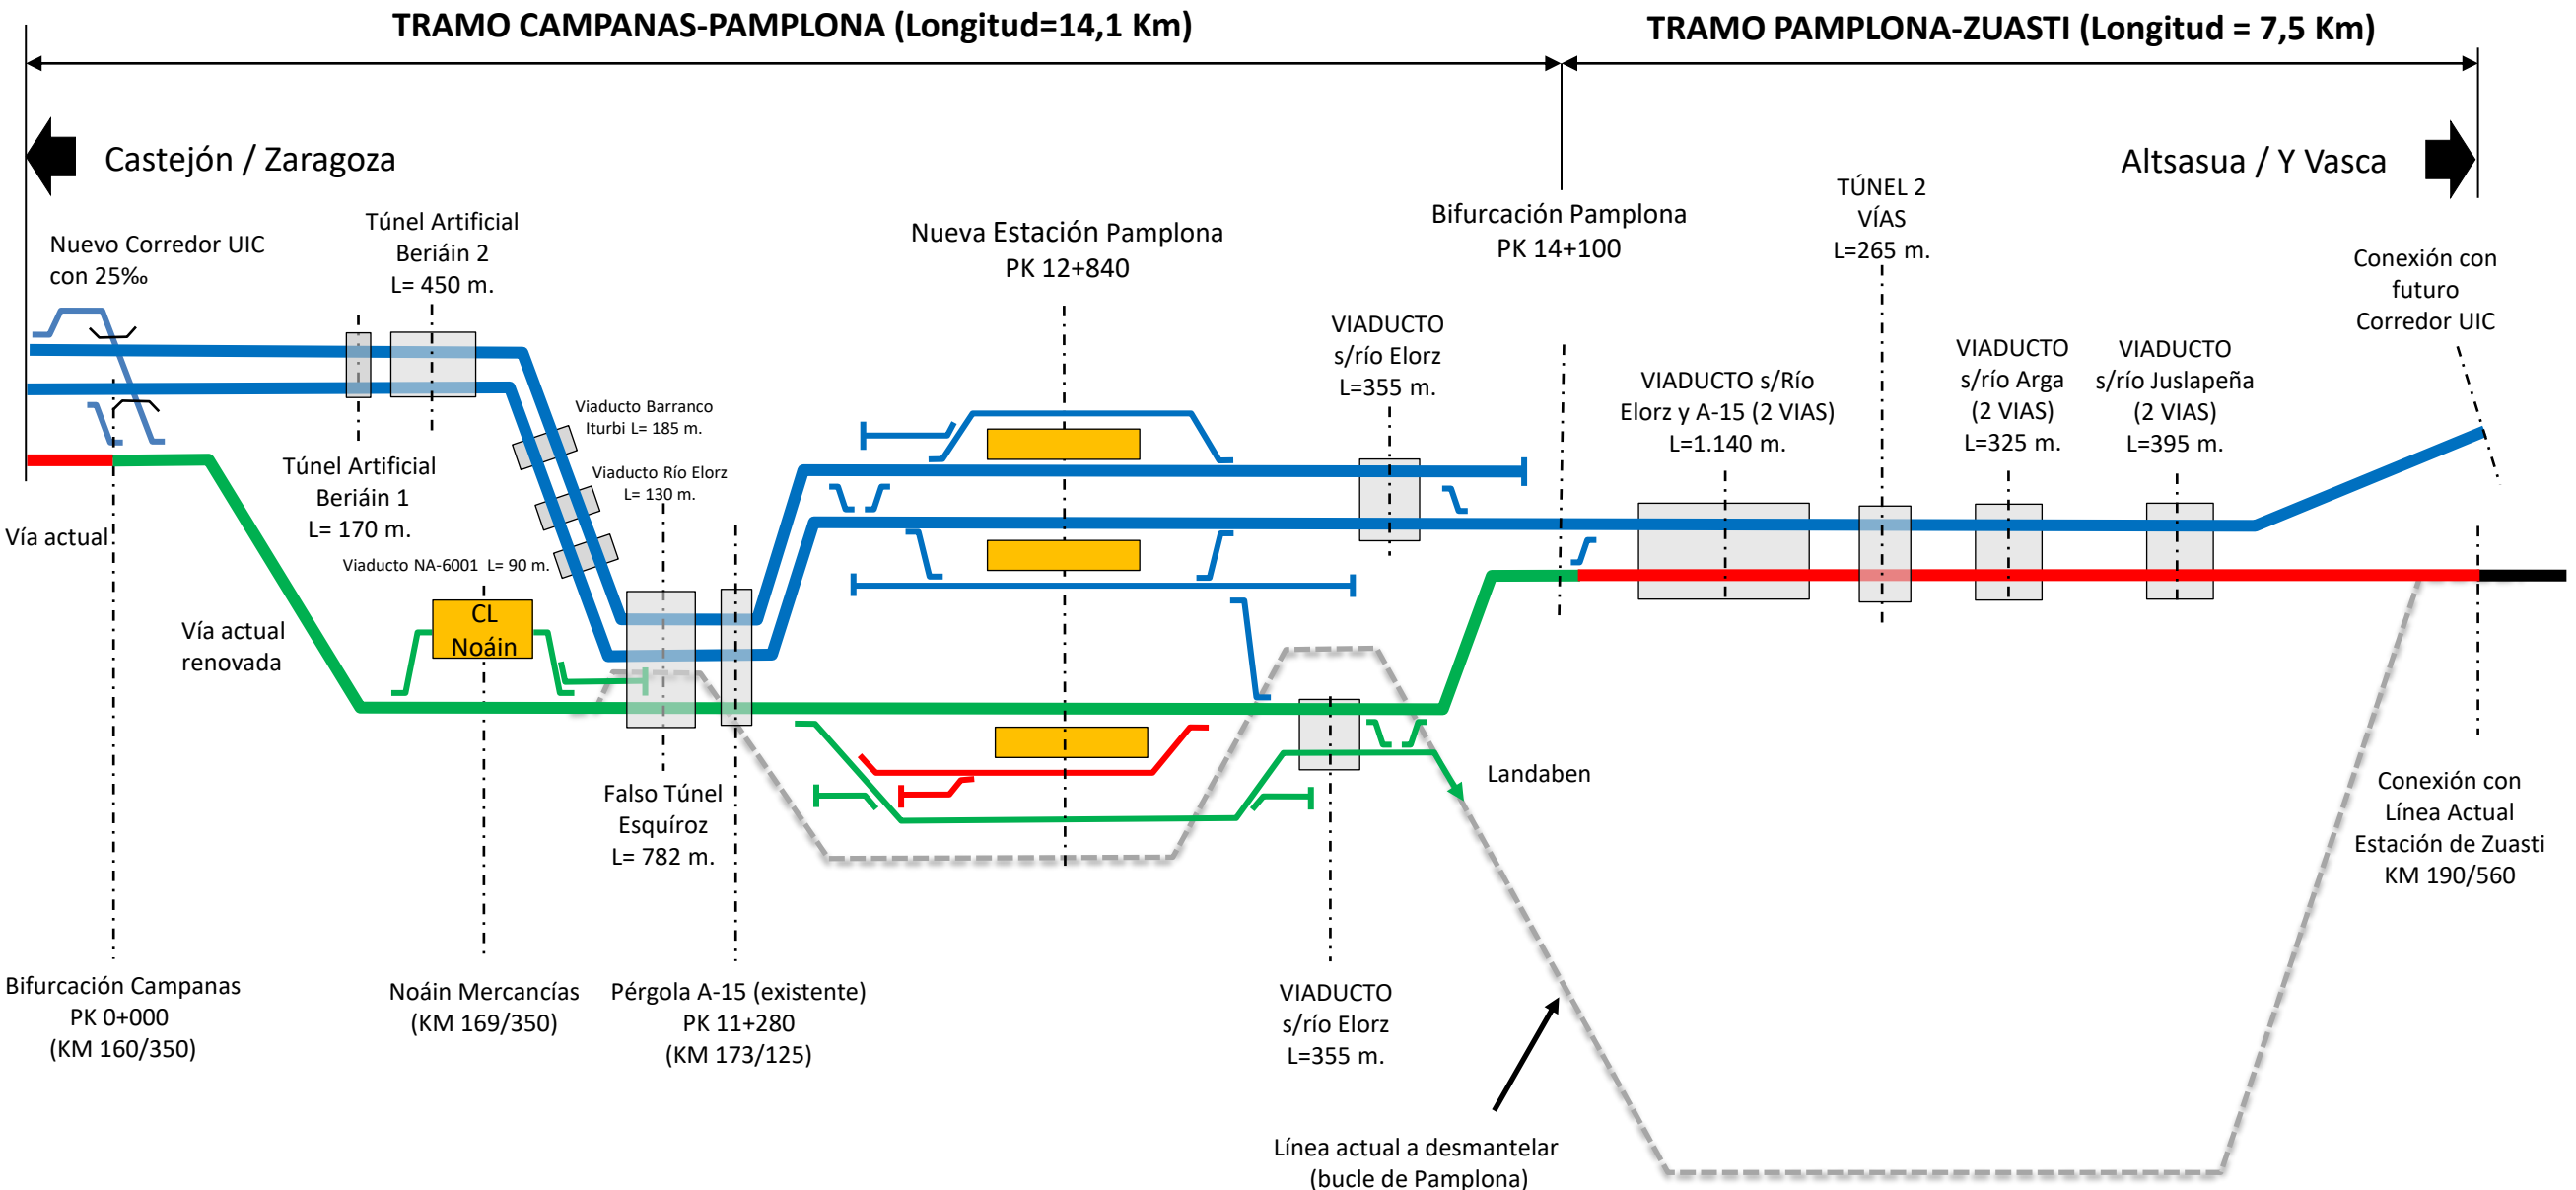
TRAMO CAMPANAS-PAMPLONA (Longitud=14,1 Km)

TRAMO PAMPLONA-ZUASTI (Longitud = 7,5 Km)

Castejón / Zaragoza

Altsasua / Y Vasca

Nuevo Corredor UIC con 25‰

Túnel Artificial Beriáin 2 L= 450 m.

Nueva Estación Pamplona PK 12+840

Bifurcación Pamplona PK 14+100

TÚNEL 2 VÍAS L=265 m.

Conexión con futuro Corredor UIC

VIADUCTO s/río Elorz L=355 m.

Viaducto Barranco Iturbi L= 185 m.

Viaducto Río Elorz L= 130 m.

VIADUCTO s/Río Elorz y A-15 (2 VIAS) L=1.140 m.

VIADUCTO s/río Arga (2 VIAS) L=325 m.

VIADUCTO s/río Juslapeña (2 VIAS) L=395 m.

Túnel Artificial Beriáin 1 L= 170 m.

Vía actual

Viaducto NA-6001 L= 90 m.

CL Noáin

Vía actual renovada

Falso Túnel Esquíroz L= 782 m.

Landaben

Conexión con Línea Actual Estación de Zuasti KM 190/560

Bifurcación Campanas PK 0+000 (KM 160/350)

Noáin Mercancías (KM 169/350)

Pérgola A-15 (existente) PK 11+280 (KM 173/125)

VIADUCTO s/río Elorz L=355 m.

Línea actual a desmantelar (bucle de Pamplona)